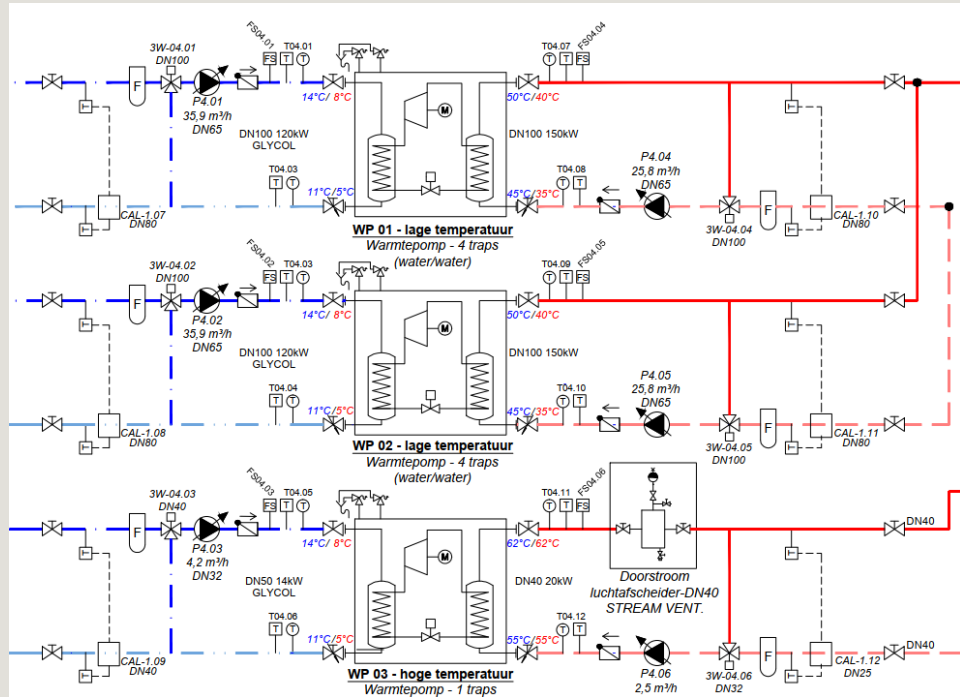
3W-04.01
DN100
FS04.01
T04.01
FS
T
T
F
P4.01
35,9 m³/h
DN65
14°C/ 8°C
M
T04.07
FS04.04
T
T
FS
50°C/40°C
DN100 120kW
GLYCOL
DN100 150kW
T04.03
T
T
11°C/5°C
T04.08
T
T
45°C/35°C
P4.04
25,8 m³/h
DN65
CAL-1.07
DN80
F
3W-04.04
DN100
F
CAL-1.10
DN80
WP 01 - lage temperatuur
Warmtepomp - 4 traps
(water/water)

3W-04.02
DN100
FS04.02
T04.03
FS
T
T
F
P4.02
35,9 m³/h
DN65
14°C/ 8°C
M
T04.09
FS04.05
T
T
FS
50°C/40°C
DN100 120kW
GLYCOL
DN100 150kW
T04.04
T
T
11°C/5°C
T04.10
T
T
45°C/35°C
P4.05
25,8 m³/h
DN65
CAL-1.08
DN80
F
3W-04.05
DN100
F
CAL-1.11
DN80
WP 02 - lage temperatuur
Warmtepomp - 4 traps
(water/water)

3W-04.03
DN40
FS04.03
T04.05
FS
T
T
F
P4.03
4,2 m³/h
DN32
14°C/ 8°C
M
T04.11
FS04.06
T
T
FS
62°C/62°C
DN50 14kW
GLYCOL
DN40 20kW
Doorstroom
luchtafscheider-DN40
STREAM VENT.
DN40
T04.06
T
T
11°C/5°C
T04.12
T
T
55°C/55°C
P4.06
2,5 m³/h
DN32
CAL-1.09
DN40
3W-04.06
DN32
F
CAL-1.12
DN25
DN40
WP 03 - hoge temperatuur
Warmtepomp - 1 traps